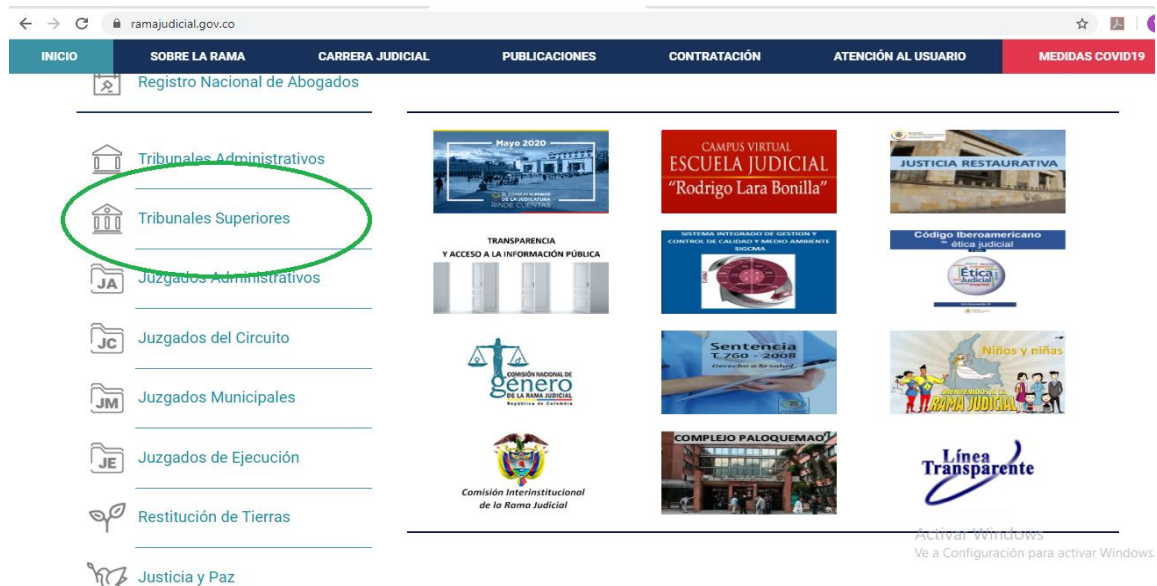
ramajudicial.gov.co

INICIO SOBRE LA RAMA CARRERA JUDICIAL PUBLICACIONES CONTRATACIÓN ATENCIÓN AL USUARIO MEDIDAS COVID19

Registro Nacional de Abogados

Tribunales Administrativos

Tribunales Superiores

JA Juzgados Administrativos

JC Juzgados del Circuito

JM Juzgados Municipales

JE Juzgados de Ejecución

Restitución de Tierras

Justicia y Paz

Mayo 2020
EL CONSEJO SUPERIOR DE LA JUDICATURA RINDE CUENTAS

CAMPUS VIRTUAL
ESCUELA JUDICIAL
"Rodrigo Lara Bonilla"

JUSTICIA RESTAURATIVA

TRANSPARENCIA
Y ACCESO A LA INFORMACIÓN PÚBLICA

SISTEMA INTEGRADO DE GESTION Y CONTROL DE CALIDAD Y MEDIO AMBIENTE SIGCMA

Código Iberoamericano de ética judicial
Ética Judicial

COMISIÓN NACIONAL DE GÉNERO DE LA RAMA JUDICIAL
República de Colombia

Sentencia
T 760 - 2008
Derecho a la salud

Niños y niñas
BIENVENIDOS A LA RAMA JUDICIAL

Comisión Interinstitucional de la Rama Judicial

COMPLEJO PALOQUEMAO

Línea Transparente

Activar Windows
Ve a Configuración para activar Windows.